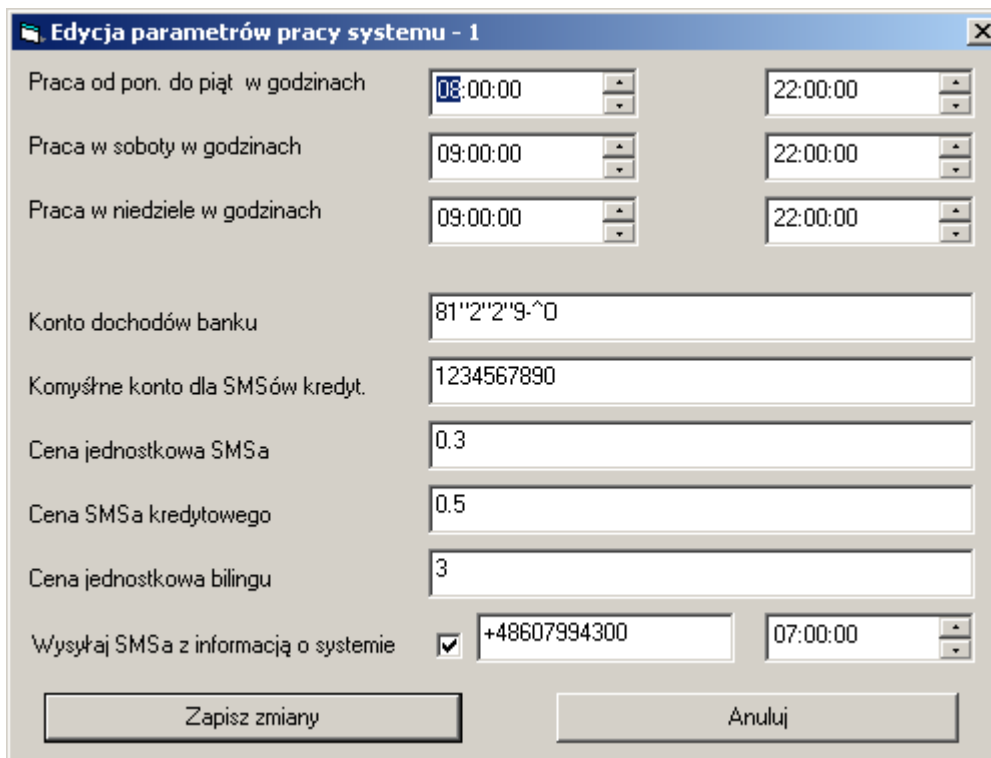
Edycja parametrów pracy systemu - 1

Praca od pon. do piąt w godzinach 08:00:00 22:00:00

Praca w soboty w godzinach 09:00:00 22:00:00

Praca w niedziele w godzinach 09:00:00 22:00:00

Konto dochodów banku 81"2"2"9-^0

Komyślne konto dla SMSów kredyt. 1234567890

Cena jednostkowa SMSa 0.3

Cena SMSa kredytowego 0.5

Cena jednostkowa bilingu 3

Wysyłaj SMSa z informacją o systemie +48607994300 07:00:00

Zapisz zmiany

Anuluj